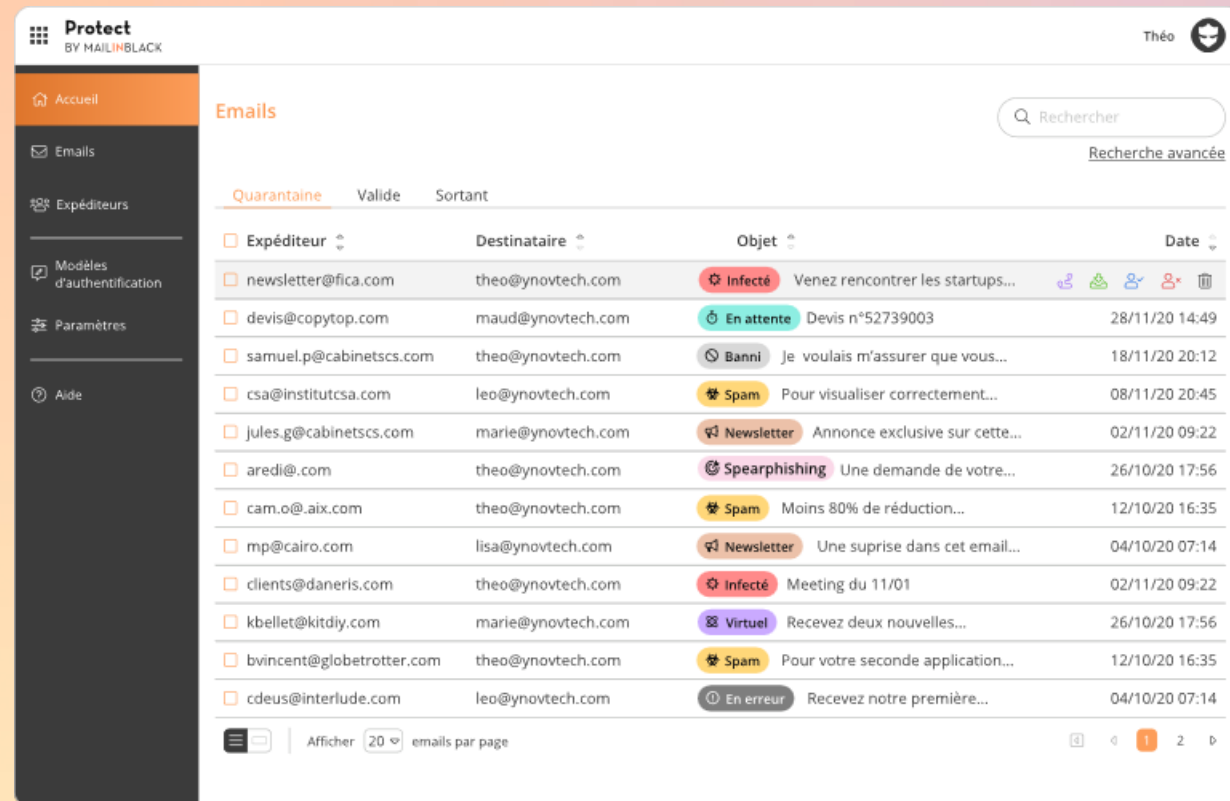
Protect
BY MAILINBLACK

Théo

Accueil
Emails
Expéditeurs
Modèles d'authentification
Paramètres
Aide

Emails

Rechercher
Recherche avancée

Quarantaine Valide Sortant

| Expéditeur | Destinataire | Objet | Date |
|---|---|---|---|
| newsletter@fica.com | theo@ynovtech.com | Infecté Venez rencontrer les startups... | |
| devis@copytop.com | maud@ynovtech.com | En attente Devis n°52739003 | 28/11/20 14:49 |
| samuel.p@cabinetscs.com | theo@ynovtech.com | Banni Je voulais m'assurer que vous... | 18/11/20 20:12 |
| csa@institutcsa.com | leo@ynovtech.com | Spam Pour visualiser correctement... | 08/11/20 20:45 |
| jules.g@cabinetscs.com | marie@ynovtech.com | Newsletter Annonce exclusive sur cette... | 02/11/20 09:22 |
| aredi@.com | theo@ynovtech.com | Spearphishing Une demande de votre... | 26/10/20 17:56 |
| cam.o@.aix.com | theo@ynovtech.com | Spam Moins 80% de réduction... | 12/10/20 16:35 |
| mp@cairo.com | lisa@ynovtech.com | Newsletter Une suprise dans cet email... | 04/10/20 07:14 |
| clients@daneris.com | theo@ynovtech.com | Infecté Meeting du 11/01 | 02/11/20 09:22 |
| kbellet@kitdiy.com | marie@ynovtech.com | Virtuel Recevez deux nouvelles... | 26/10/20 17:56 |
| bvincent@globetrotter.com | theo@ynovtech.com | Spam Pour votre seconde application... | 12/10/20 16:35 |
| cdeus@interlude.com | leo@ynovtech.com | En erreur Recevez notre première... | 04/10/20 07:14 |

Afficher 20 emails par page

1 2